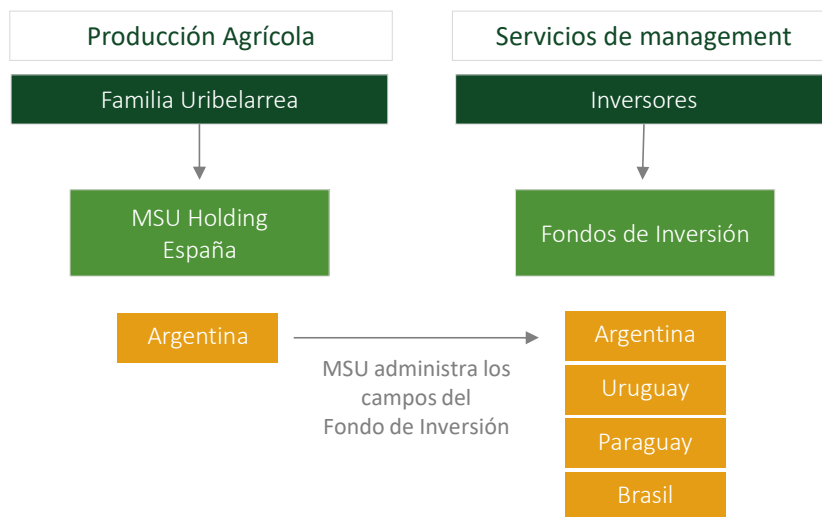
Producción Agrícola

Familia Uribelarrea

MSU Holding España

Argentina

Servicios de management

Inversores

Fondos de Inversión

MSU administra los campos del Fondo de Inversión

Argentina

Uruguay

Paraguay

Brasil